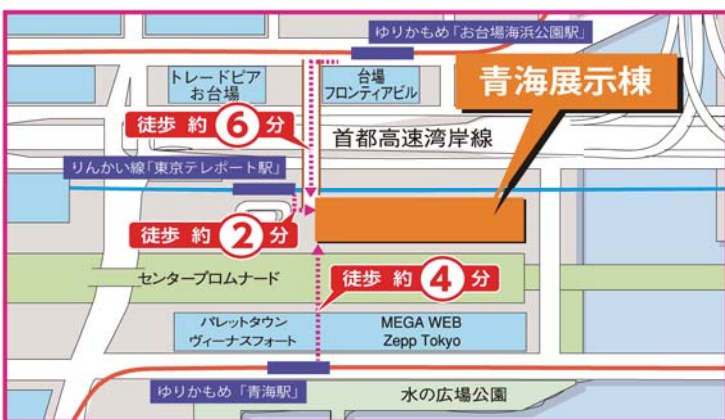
ゆりかもめ「お台場海浜公園駅」

トレードピア
お台場

台場
フロンティアビル

青海展示棟

徒歩 約 6 分

首都高速湾岸線

りんかい線「東京テレポート駅」

徒歩 約 2 分

センタープロムナード

徒歩 約 4 分

パレットタウン
ヴィーナスフォート

MEGA WEB
Zepp Tokyo

ゆりかもめ「青海駅」

水の広場公園